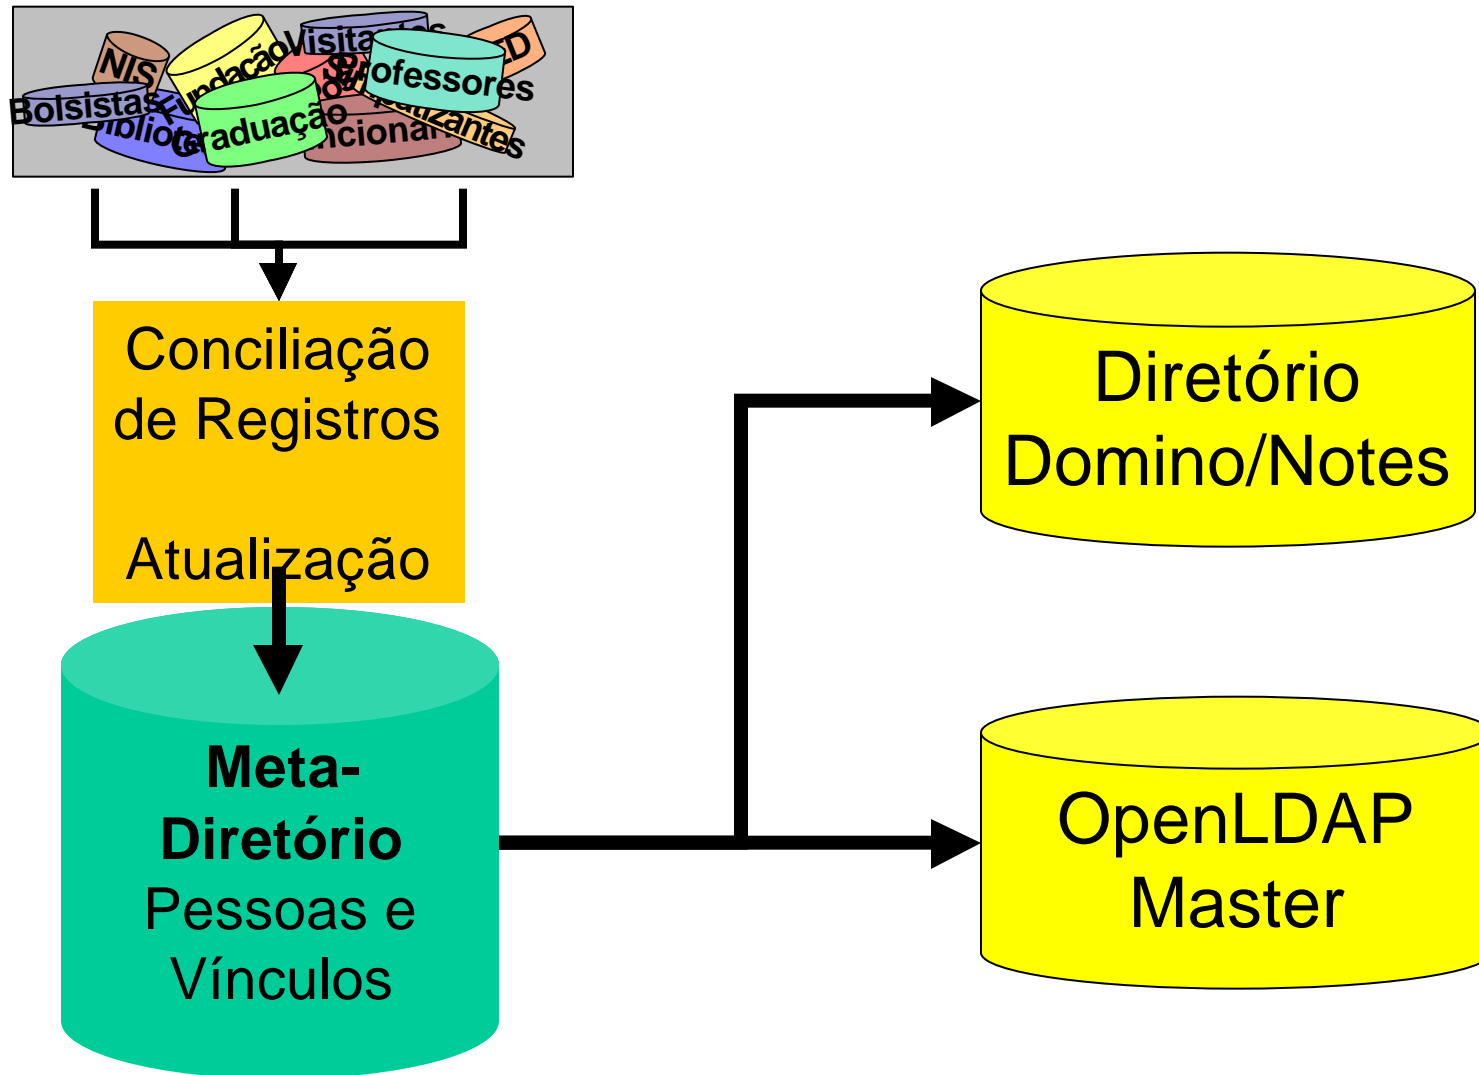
NIS
Fundação
Visitantes
D
Professores
Bolsistas
Biblioteca
Graduação
Funcionários
Estagiários
Intercambistas

Conciliação de Registros

Atualização

Meta-Diretório
Pessoas e Vínculos

Diretório Domino/Notes

OpenLDAP Master